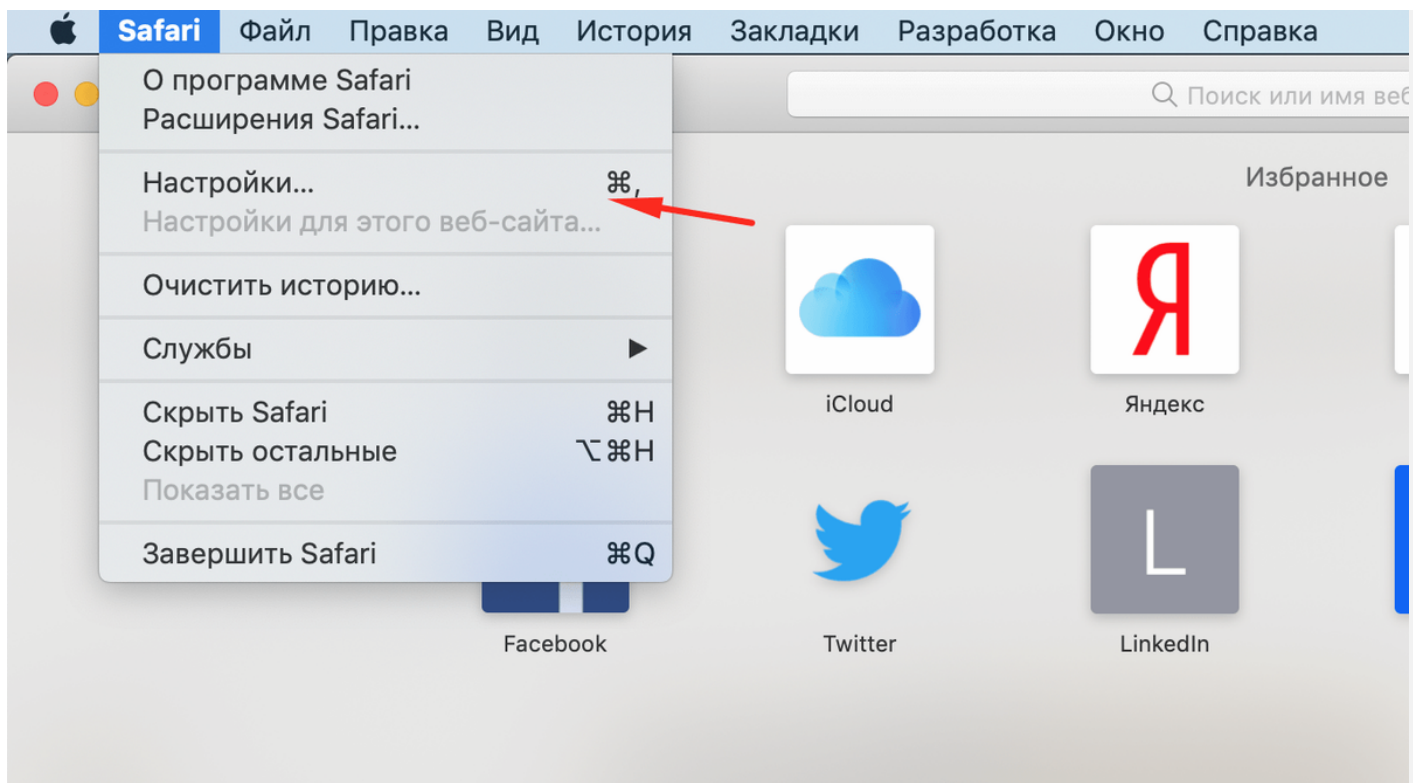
Safari Файл Правка Вид История Закладки Разработка Окно Справка

О программе Safari
Расширения Safari...

Настройки... ⌘,
Настройки для этого веб-сайта...

Очистить историю...

Службы ▶

Скрыть Safari ⌘H
Скрыть остальные ⌥⌘H
Показать все

Завершить Safari ⌘Q

Поиск или имя веб

Избранное

iCloud

Я

Яндекс

Facebook

Twitter

L

LinkedIn